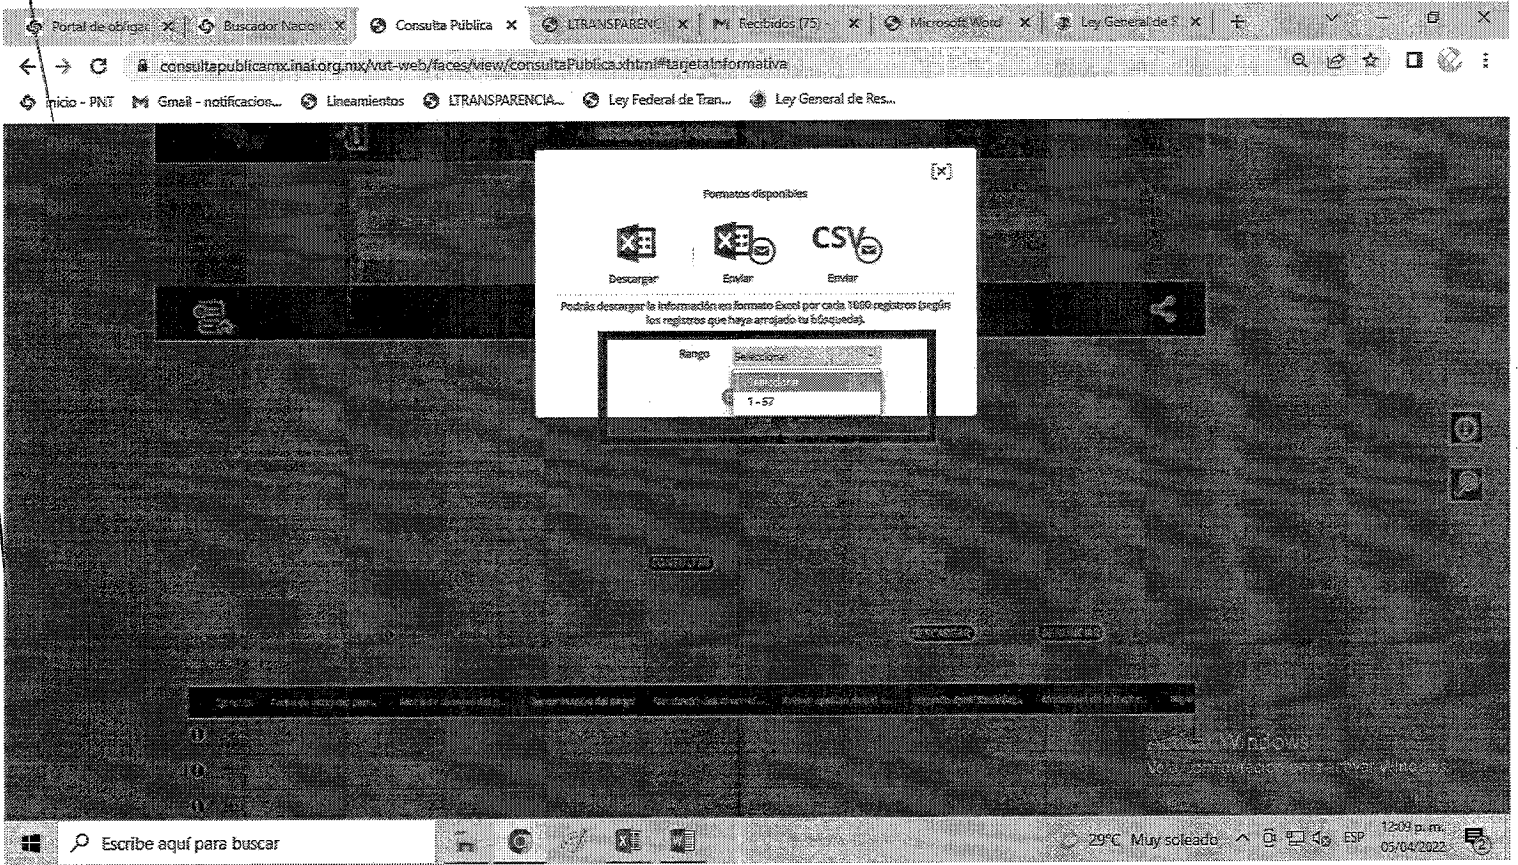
Portal de obligac × Buscador Nacio × Consulta Pública × LTRANSPARENC × Recibidos (75) × Microsoft Word × Ley General de × +

consultapublicamx.inai.org.mx/vut-web/faces/view/consultaPublica.xhtml#tarjetaInformativa

Inicio - PNT Gmail - notificacion... Lineamientos LTRANSPARENCIA... Ley Federal de Tran... Ley General de Res...

[×]

Formatos disponibles

Descargar Enviar Enviar

Podrás descargar la información en formato Excel por cada 1000 registros (según los registros que haya arrojado tu búsqueda).

Rango Selecciona

Selecciona
1 - 57

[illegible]

Activar Windows
Ve a Configuración para activar Windows.

Escribe aquí para buscar

29°C Muy soleado ESP 12:09 p. m. 05/04/2022